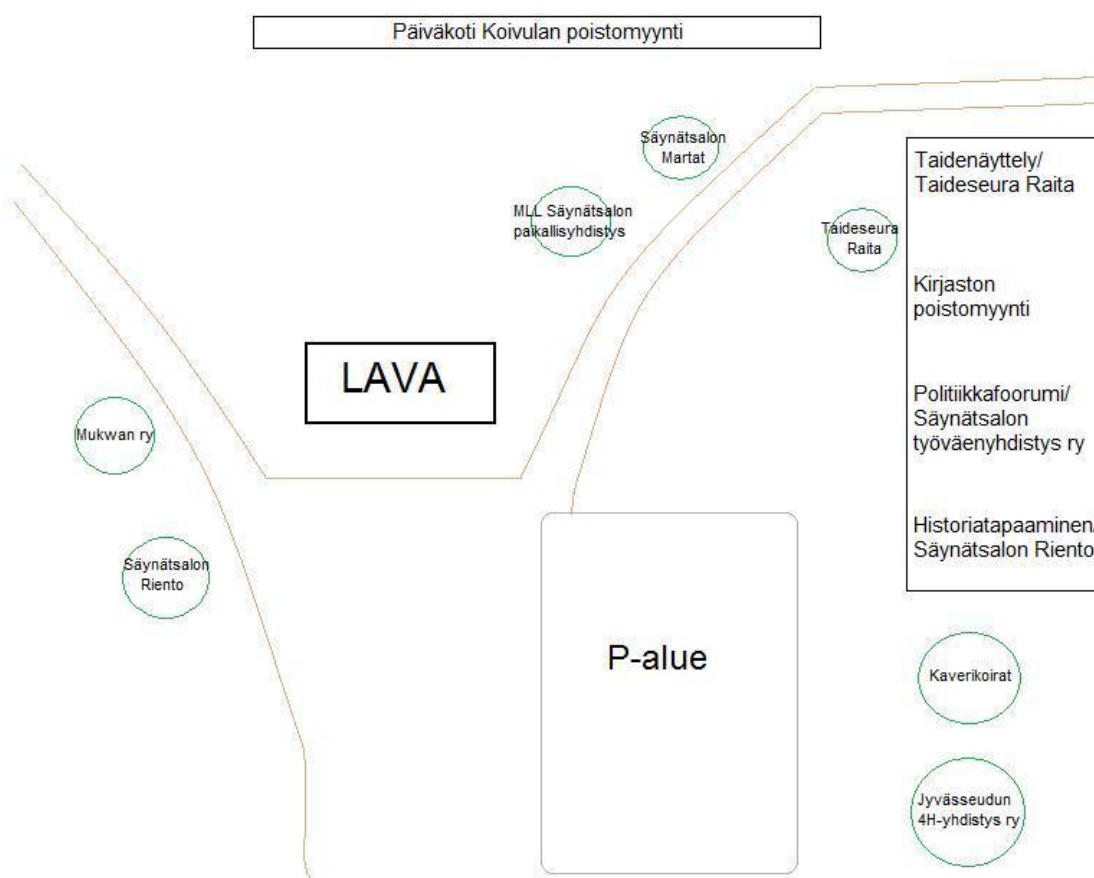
Päiväkoti Koivulan poistomyynti

Säynätsalon Martat

MLL Säynätsalon paikallisyhdistys

Taideseura Raita

Taidenäyttely/ Taideseura Raita

Kirjaston poistomyynti

Politiikkafoorumi/ Säynätsalon työväenyhdistys ry

Historiatapaaminen/ Säynätsalon Riento

LAVA

Mukwan ry

Säynätsalon Riento

P-alue

Kaverikoirat

Jyvässeudun 4H-yhdistys ry